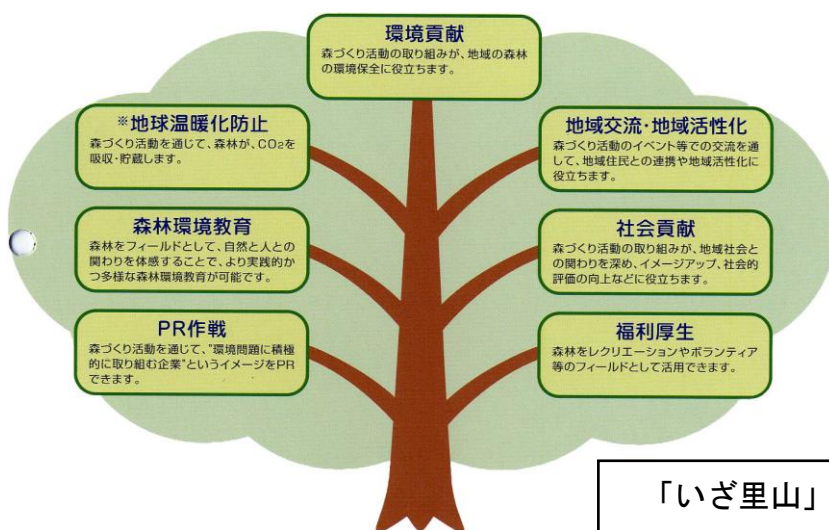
環境貢献
森づくり活動の取り組みが、地域の森林の環境保全に役立ちます。

※地球温暖化防止
森づくり活動を通じて、森林が、$CO_2$を吸収・貯蔵します。

地域交流・地域活性化
森づくり活動のイベント等での交流を通して、地域住民との連携や地域活性化に役立ちます。

森林環境教育
森林をフィールドとして、自然と人との関わりを体感することで、より実践的かつ多様な森林環境教育が可能です。

社会貢献
森づくり活動の取り組みが、地域社会との関わりを深め、イメージアップ、社会的評価の向上などに役立ちます。

PR作戦
森づくり活動を通じて、"環境問題に積極的に取り組む企業"というイメージをPRできます。

福利厚生
森林をレクリエーションやボランティア等のフィールドとして活用できます。

「いざ里山」